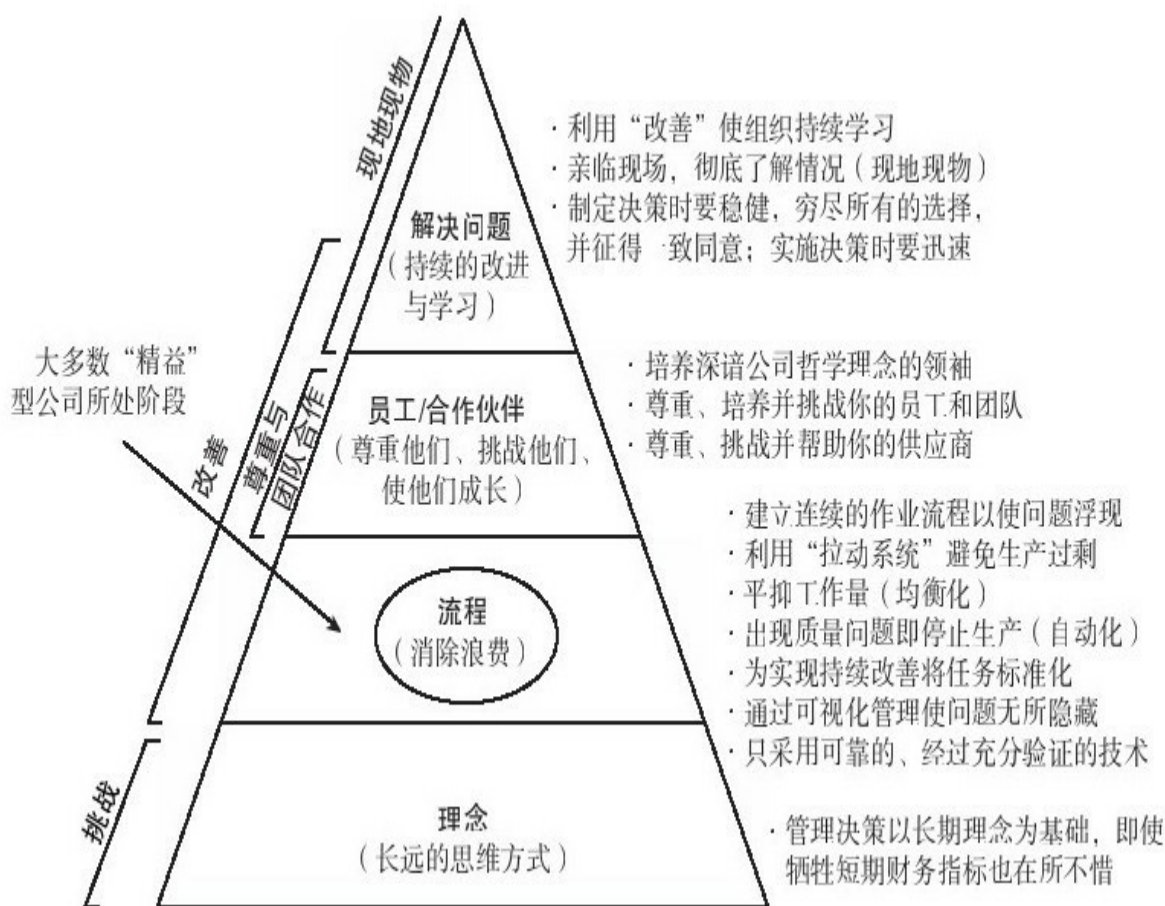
现地现物

解决问题
（持续的改进与学习）

· 利用“改善”使组织持续学习
· 亲临现场，彻底了解情况（现地现物）
· 制定决策时要稳健，穷尽所有的选择，并征得一致同意；实施决策时要迅速

大多数“精益”型公司所处阶段

改善

尊重与团队合作

员工/合作伙伴
（尊重他们、挑战他们、使他们成长）

· 培养深谙公司哲学理念的领袖
· 尊重、培养并挑战你的员工和团队
· 尊重、挑战并帮助你的供应商

流程
（消除浪费）

· 建立连续的作业流程以使问题浮现
· 利用“拉动系统”避免生产过剩
· 平抑工作量（均衡化）
· 出现质量问题即停止生产（自动化）
· 为实现持续改善将任务标准化
· 通过可视化管理使问题无所隐藏
· 只采用可靠的、经过充分验证的技术

挑战

理念
（长远的思维方式）

· 管理决策以长期理念为基础，即使牺牲短期财务指标也在所不惜